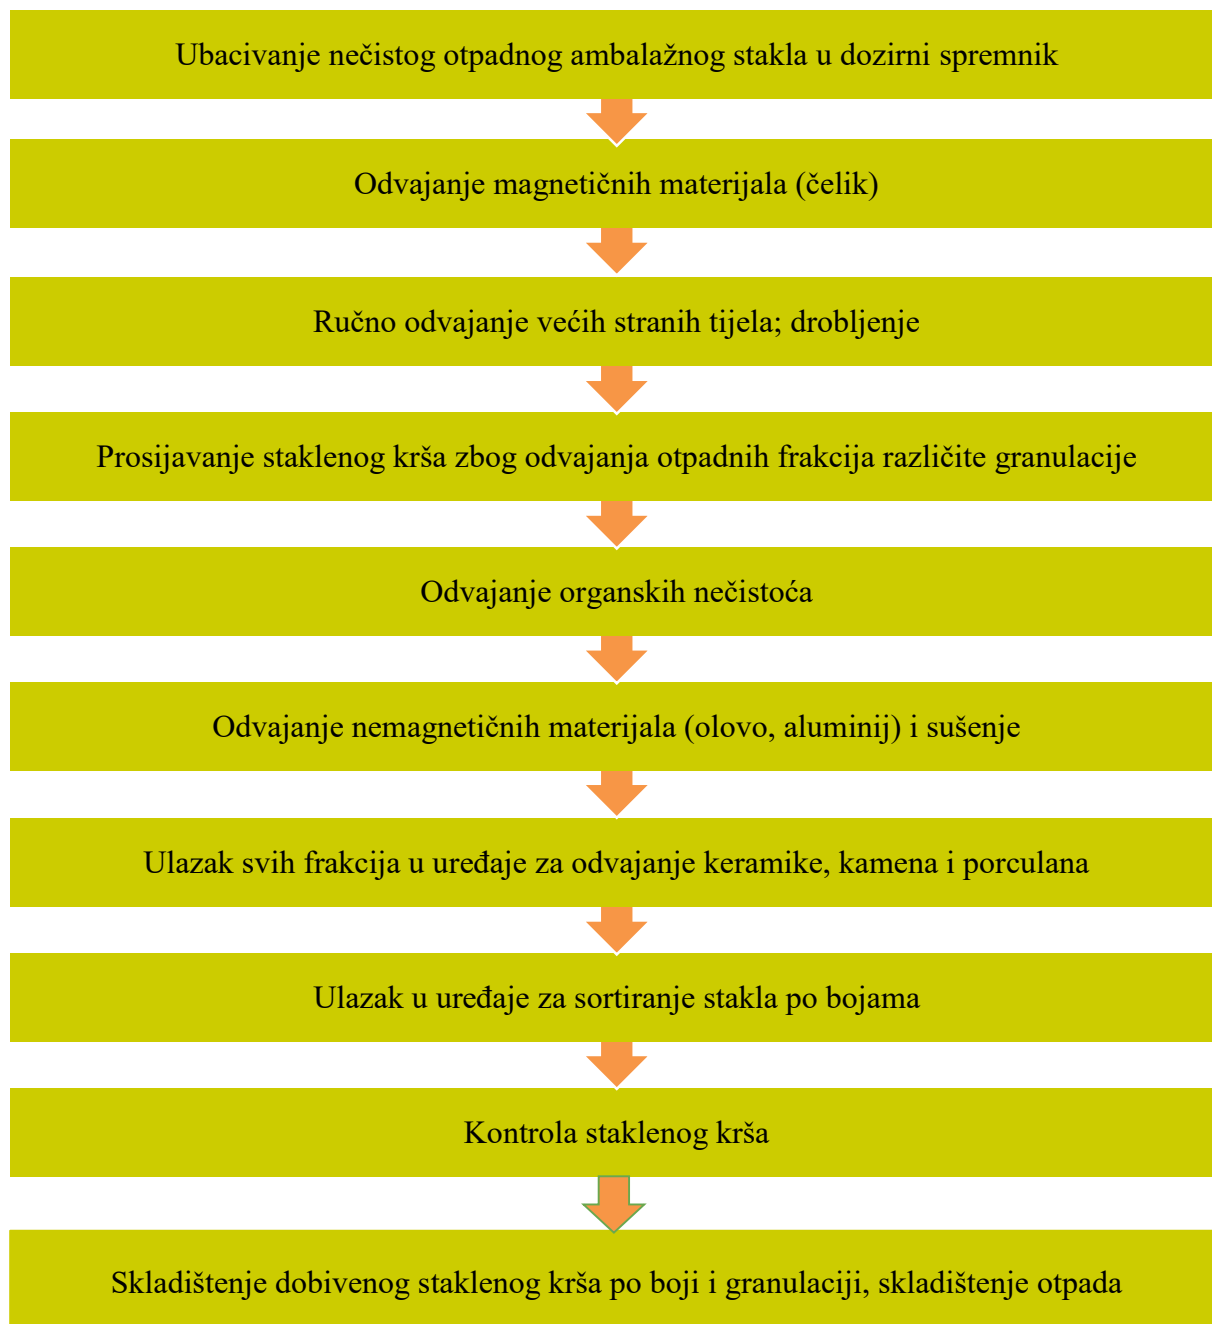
Ubacivanje nečistog otpadnog ambalažnog stakla u dozirni spremnik

Odvajanje magnetičnih materijala (čelik)

Ručno odvajanje većih stranih tijela; drobljenje

Prosijavanje staklenog krša zbog odvajanja otpadnih frakcija različite granulacije

Odvajanje organskih nečistoća

Odvajanje nemagnetičnih materijala (olovo, aluminij) i sušenje

Ulazak svih frakcija u uređaje za odvajanje keramike, kamena i porculana

Ulazak u uređaje za sortiranje stakla po bojama

Kontrola staklenog krša

Skladištenje dobivenog staklenog krša po boji i granulaciji, skladištenje otpada